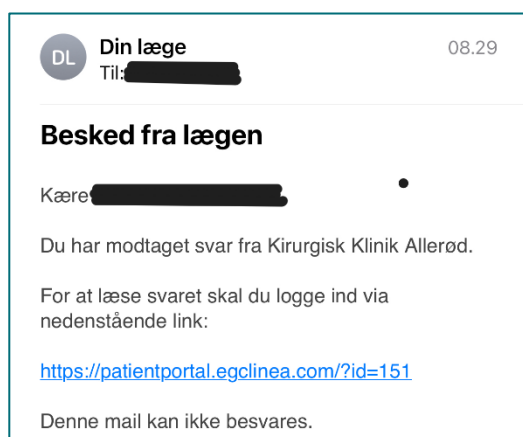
DL Din læge
Til: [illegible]

08.29

Besked fra lægen

Kære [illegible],

Du har modtaget svar fra Kirurgisk Klinik Allerød.

For at læse svaret skal du logge ind via nedenstående link:

https://patientportal.egclinea.com/?id=151

Denne mail kan ikke besvares.